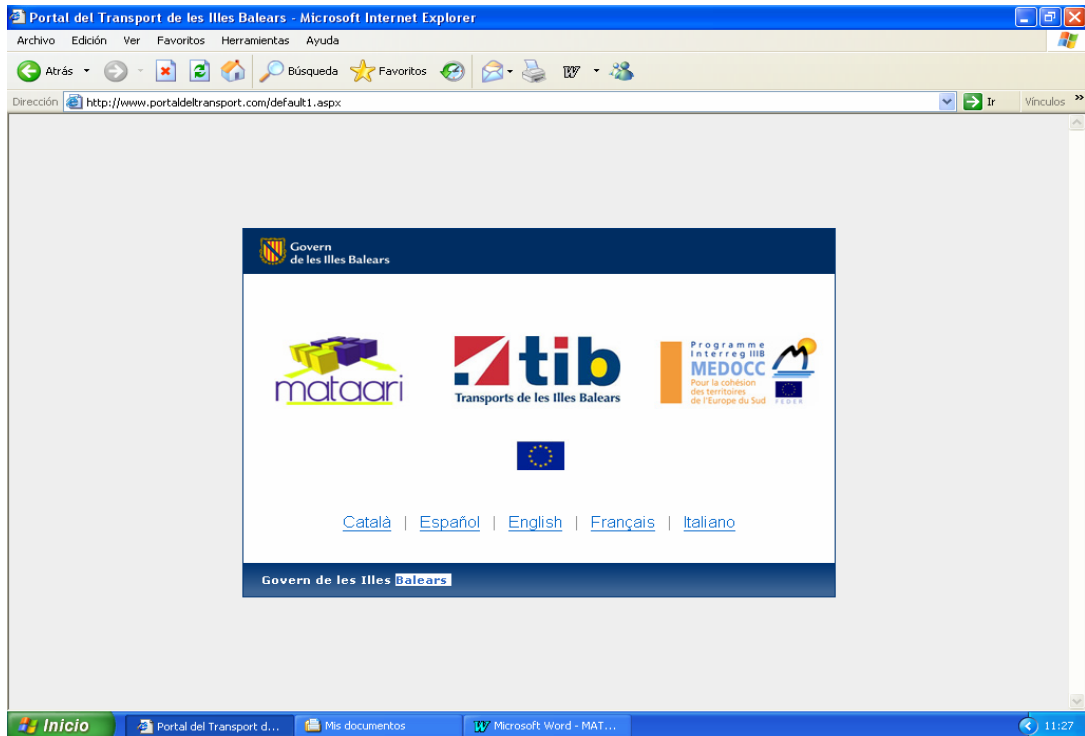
Portal del Transport de les Illes Balears - Microsoft Internet Explorer

Archivo Edición Ver Favoritos Herramientas Ayuda

Atrás Búsqueda Favoritos

Dirección http://www.portaldeltransport.com/default1.aspx Ir Vínculos

Govern de les Illes Balears

mataari

tib
Transports de les Illes Balears

Programme Interreg IIIB
MEDOCC
Pour la cohésion des territoires de l'Europe du Sud
FEDER

Català | Español | English | Français | Italiano

Govern de les Illes Balears

Inicio | Portal del Transport d... | Mis documentos | Microsoft Word - MAT... | 11:27